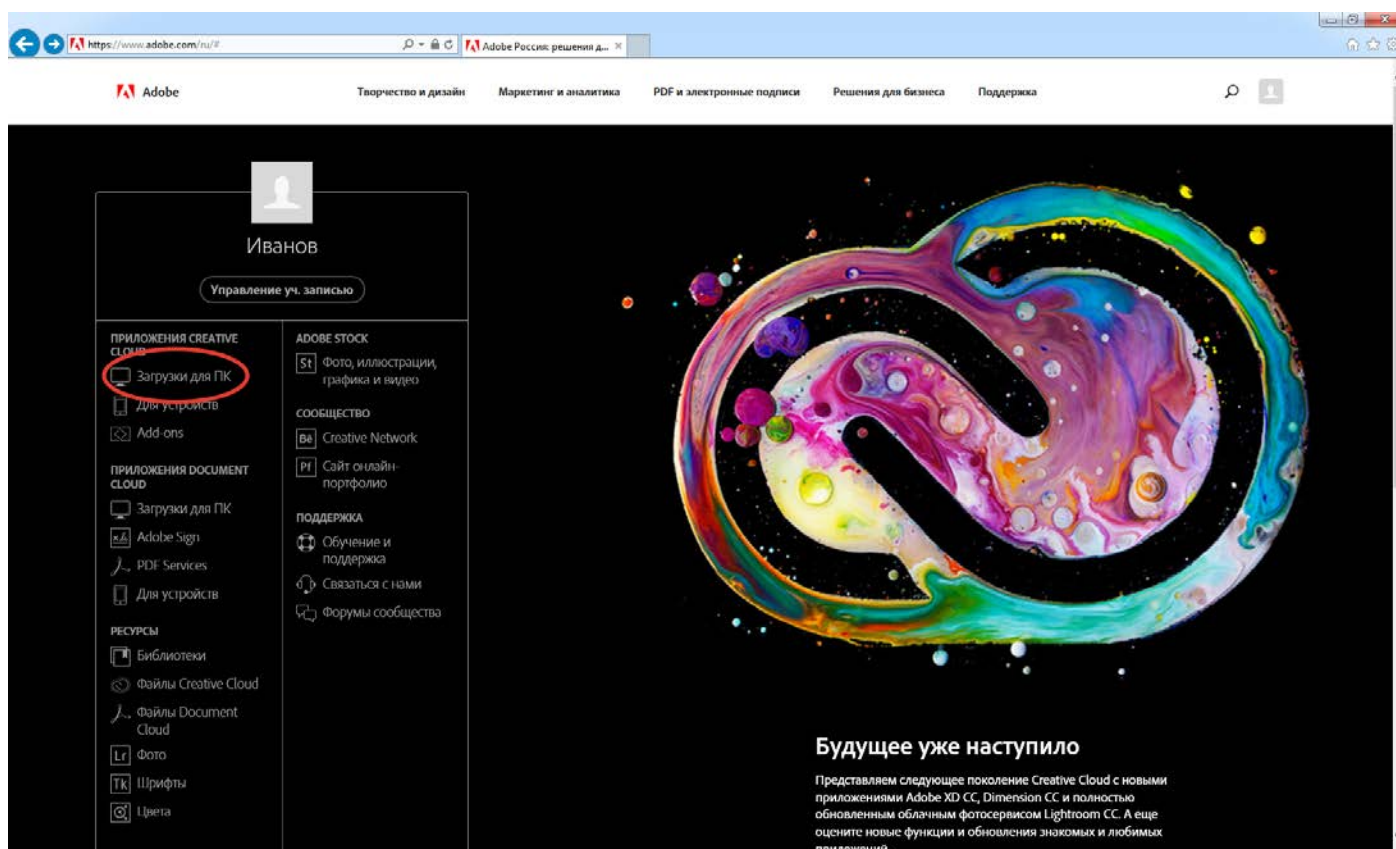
https://www.adobe.com/ru/#

Adobe Россия: решения д...

Adobe

Творчество и дизайн

Маркетинг и аналитика

PDF и электронные подписи

Решения для бизнеса

Поддержка

Иванов

Управление уч. записью

ПРИЛОЖЕНИЯ CREATIVE CLOUD

Загрузки для ПК

Для устройств

Add-ons

ПРИЛОЖЕНИЯ DOCUMENT CLOUD

Загрузки для ПК

Adobe Sign

PDF Services

Для устройств

РЕСУРСЫ

Библиотеки

Файлы Creative Cloud

Файлы Document Cloud

Lr Фото

Tk Шрифты

Цвета

ADOBE STOCK

St Фото, иллюстрации, графика и видео

СООБЩЕСТВО

Bē Creative Network

Pf Сайт онлайн-портфолио

ПОДДЕРЖКА

Обучение и поддержка

Связаться с нами

Форумы сообщества

Будущее уже наступило

Представляем следующее поколение Creative Cloud с новыми приложениями Adobe XD CC, Dimension CC и полностью обновленным облачным фотосервисом Lightroom CC. А еще оцените новые функции и обновления знакомых и любимых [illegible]